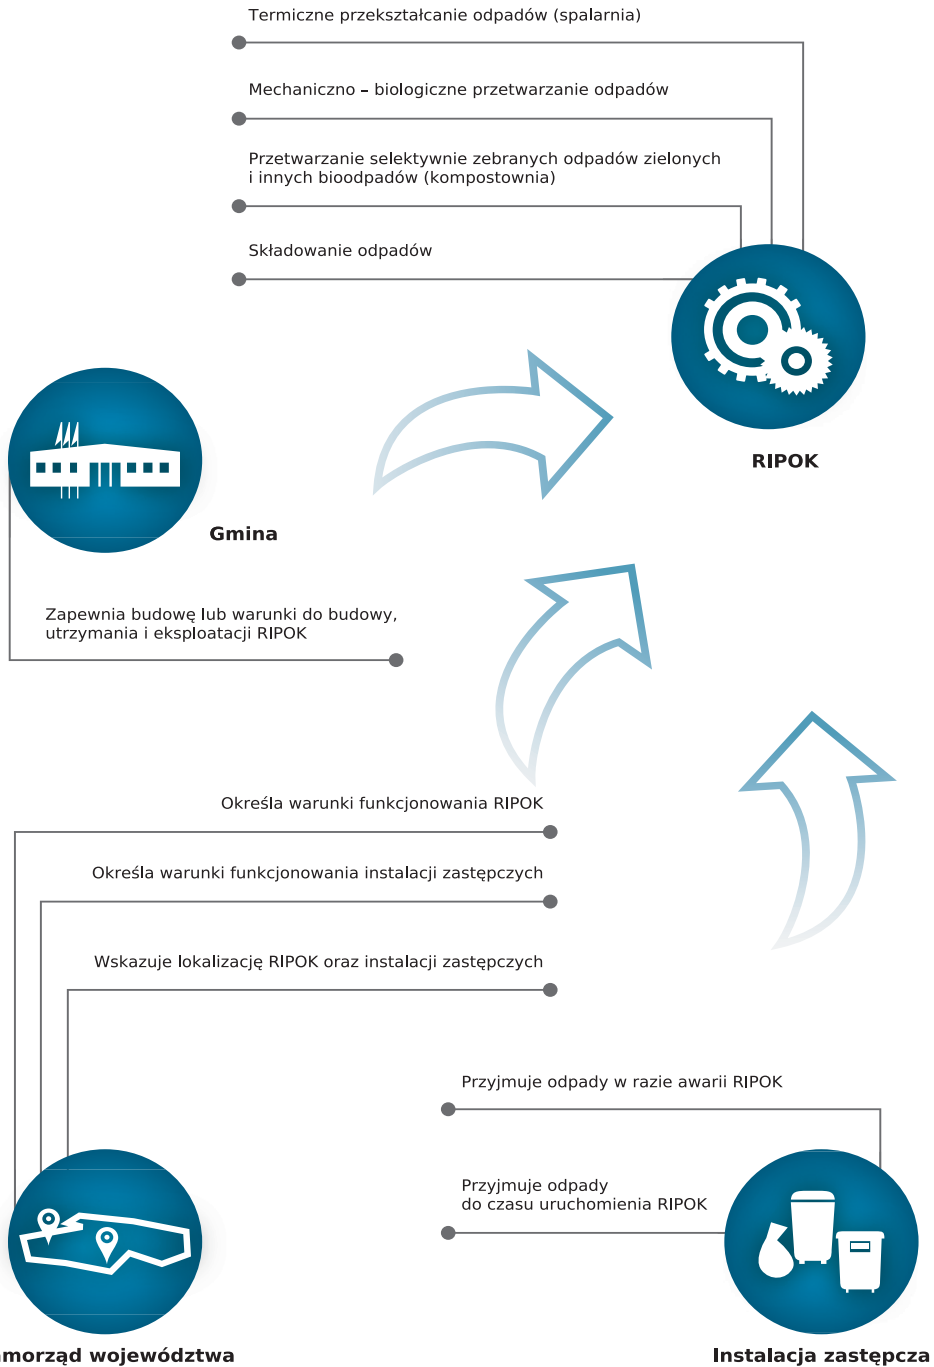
Termiczne przekształcanie odpadów (spalarnia)

Mechaniczno – biologiczne przetwarzanie odpadów

Przetwarzanie selektywnie zebranych odpadów zielonych i innych bioodpadów (kompostownia)

Składowanie odpadów

RIPOK

Gmina

Zapewnia budowę lub warunki do budowy, utrzymania i eksploatacji RIPOK

Określa warunki funkcjonowania RIPOK

Określa warunki funkcjonowania instalacji zastępczych

Wskazuje lokalizację RIPOK oraz instalacji zastępczych

Przyjmuje odpady w razie awarii RIPOK

Przyjmuje odpady do czasu uruchomienia RIPOK

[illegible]amorząd województwa

Instalacja zastępcza